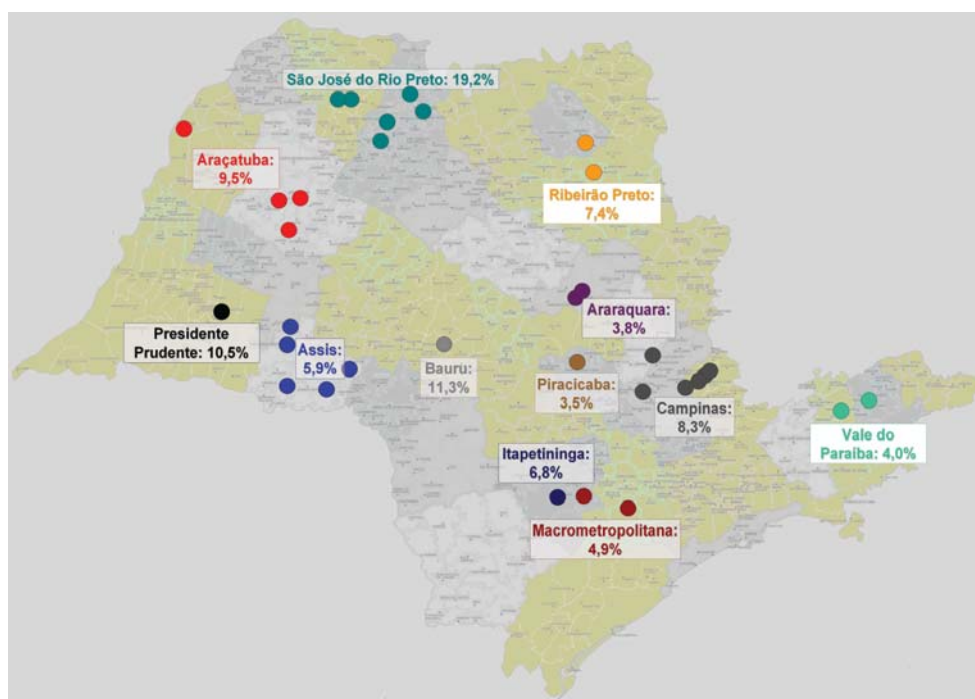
São José do Rio Preto: 19,2%

Araçatuba: 9,5%

Ribeirão Preto: 7,4%

Araraquara: 3,8%

Presidente Prudente: 10,5%

Assis: 5,9%

Bauru: 11,3%

Piracicaba: 3,5%

Campinas: 8,3%

Vale do Paraíba: 4,0%

Itapetininga: 6,8%

Macrometropolitana: 4,9%